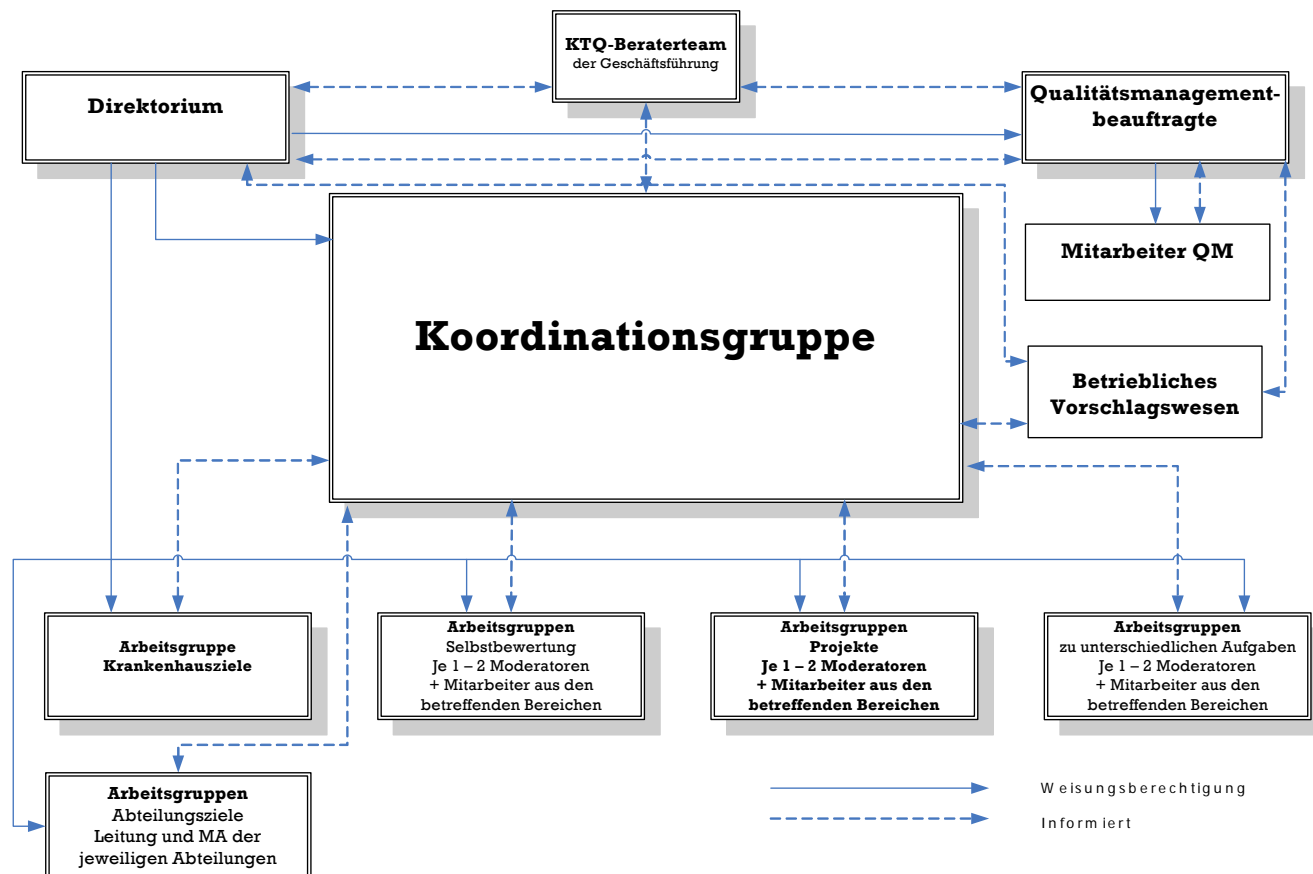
KTQ-Beraterteam
der Geschäftsführung

Direktorium

Qualitätsmanagementbeauftragte

Mitarbeiter QM

Koordinationsgruppe

Betriebliches Vorschlagswesen

Arbeitsgruppe
Krankenhausziele

Arbeitsgruppen
Selbstbewertung
Je 1 – 2 Moderatoren
+ Mitarbeiter aus den betreffenden Bereichen

Arbeitsgruppen
Projekte
Je 1 – 2 Moderatoren
+ Mitarbeiter aus den betreffenden Bereichen

Arbeitsgruppen
zu unterschiedlichen Aufgaben
Je 1 – 2 Moderatoren
+ Mitarbeiter aus den betreffenden Bereichen

Arbeitsgruppen
Abteilungsziele
Leitung und MA der jeweiligen Abteilungen

Weisungsberechtigung

Informiert